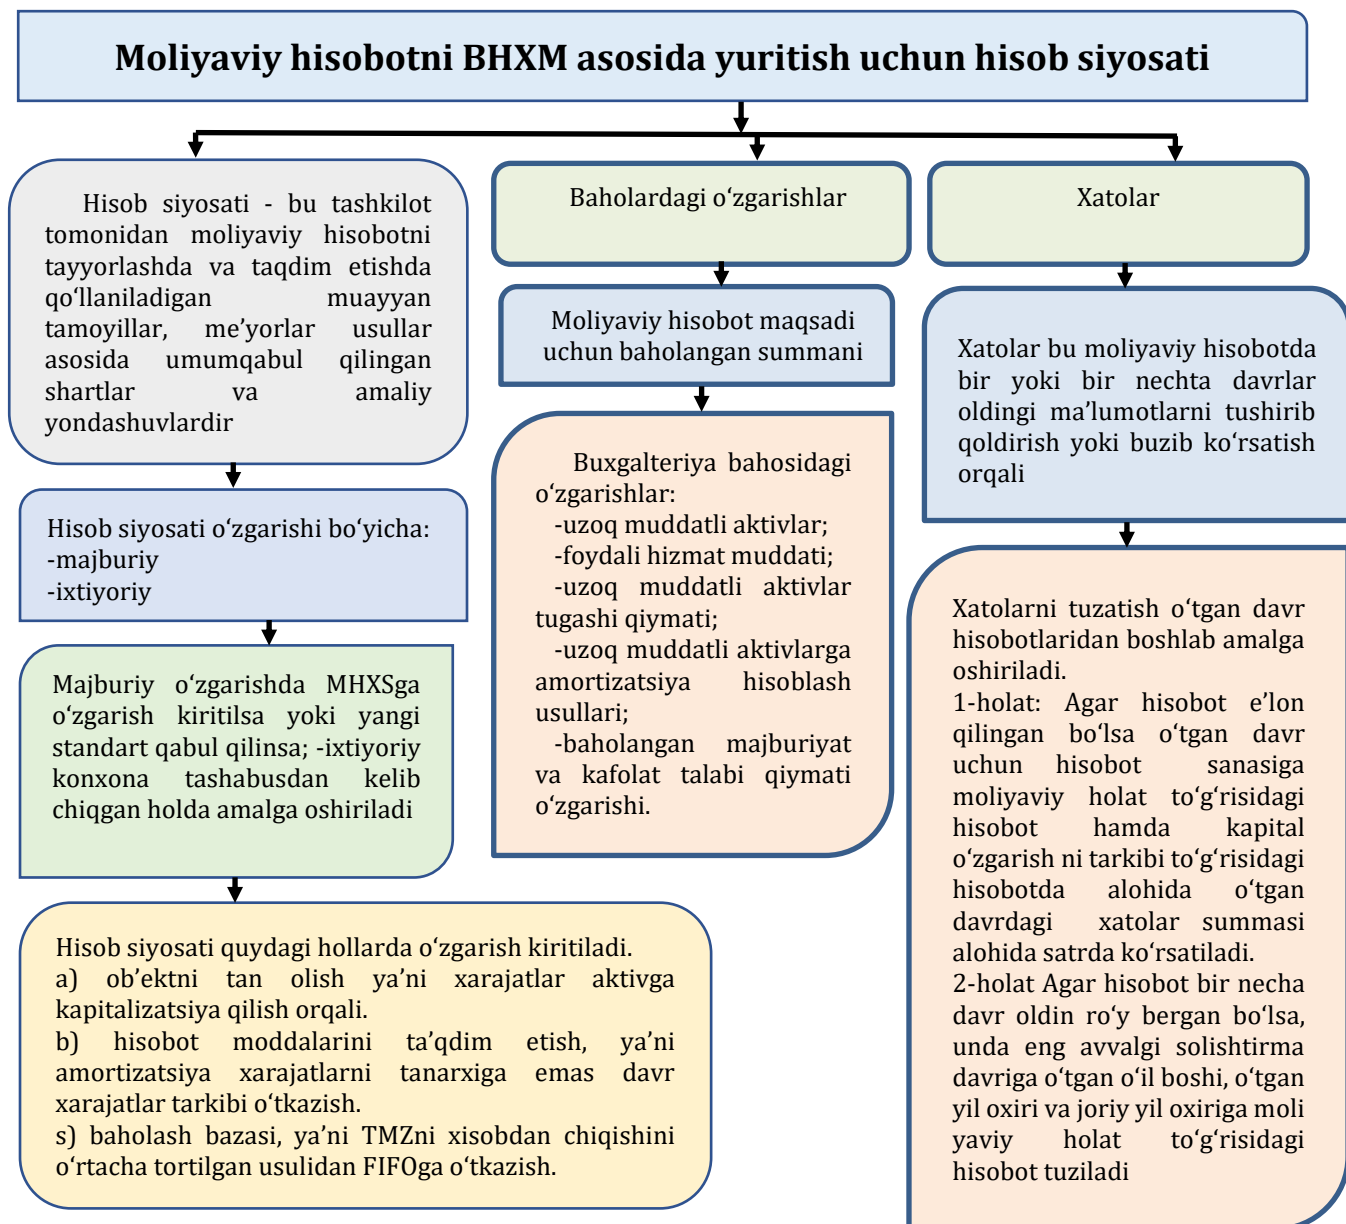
Moliyaviy hisobotni BHXM asosida yuritish uchun hisob siyosati

Hisob siyosati - bu tashkilot tomonidan moliyaviy hisobotni tayyorlashda va taqdim etishda qo‘llaniladigan muayyan tamoyillar, me’yorlar usullar asosida umumqabul qilingan shartlar va amaliy yondashuvlardir

Hisob siyosati o‘zgarishi bo‘yicha:
-majburiy
-ixtiyoriy

Majburiy o‘zgarishda MHXSga o‘zgarish kiritilsa yoki yangi standart qabul qilinsa; -ixtiyoriy konxona tashabusdan kelib chiqgan holda amalga oshiriladi

Hisob siyosati quydagi hollarda o‘zgarish kiritiladi.
a) ob’ektni tan olish ya’ni xarajatlar aktivga kapitalizatsiya qilish orqali.
b) hisobot moddalarini ta’qdim etish, ya’ni amortizatsiya xarajatlarni tanarxiga emas davr xarajatlar tarkibi o‘tkazish.
s) baholash bazasi, ya’ni TMZni xisobdan chiqishini o‘rtacha tortilgan usulidan FIFOga o‘tkazish.

Baholardagi o‘zgarishlar

Moliyaviy hisobot maqsadi uchun baholangan summani

Buxgalteriya bahosidagi o‘zgarishlar:
-uzoq muddatli aktivlar;
-foydali hizmat muddati;
-uzoq muddatli aktivlar tugashi qiymati;
-uzoq muddatli aktivlarga amortizatsiya hisoblash usullari;
-baholangan majburiyat va kafolat talabi qiymati o‘zgarishi.

Xatolar

Xatolar bu moliyaviy hisobotda bir yoki bir nechta davrlar oldingi ma’lumotlarni tushirib qoldirish yoki buzib ko‘rsatish orqali

Xatolarni tuzatish o‘tgan davr hisobotlaridan boshlab amalga oshiriladi.
1-holat: Agar hisobot e’lon qilingan bo‘lsa o‘tgan davr uchun hisobot sanasiga moliyaviy holat to‘g‘risidagi hisobot hamda kapital o‘zgarish ni tarkibi to‘g‘risidagi hisobotda alohida o‘tgan davrdagi xatolar summasi alohida satrda ko‘rsatiladi.
2-holat Agar hisobot bir necha davr oldin ro‘y bergan bo‘lsa, unda eng avvalgi solishtirma davriga o‘tgan o‘il boshi, o‘tgan yil oxiri va joriy yil oxiriga moli yaviy holat to‘g‘risidagi hisobot tuziladi